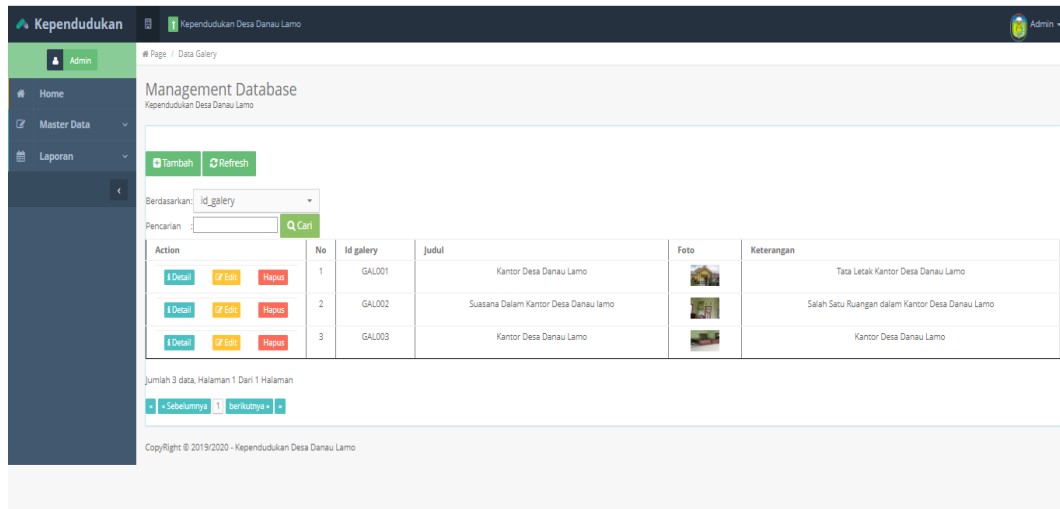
Kependudukan

Kependudukan Desa Danau Lamo

Admin

Admin

Home

Master Data

Laporan

Page / Data Galery

Management Database
Kependudukan Desa Danau Lamo

Tambah Refresh

Berdasarkan: id_galery

Pencarian : Cari

| Action | No | Id galery | Judul | Foto | Keterangan |
|---|---|---|---|---|---|
| Detail Edit Hapus | 1 | GAL001 | Kantor Desa Danau Lamo | | Tata Letak Kantor Desa Danau Lamo |
| Detail Edit Hapus | 2 | GAL002 | Suasana Dalam Kantor Desa Danau lamo | | Salah Satu Ruangan dalam Kantor Desa Danau Lamo |
| Detail Edit Hapus | 3 | GAL003 | Kantor Desa Danau Lamo | | Kantor Desa Danau Lamo |

Jumlah 3 data, Halaman 1 Dari 1 Halaman

« « Sebelumnya 1 berikutnya » »

CopyRight © 2019/2020 - Kependudukan Desa Danau Lamo